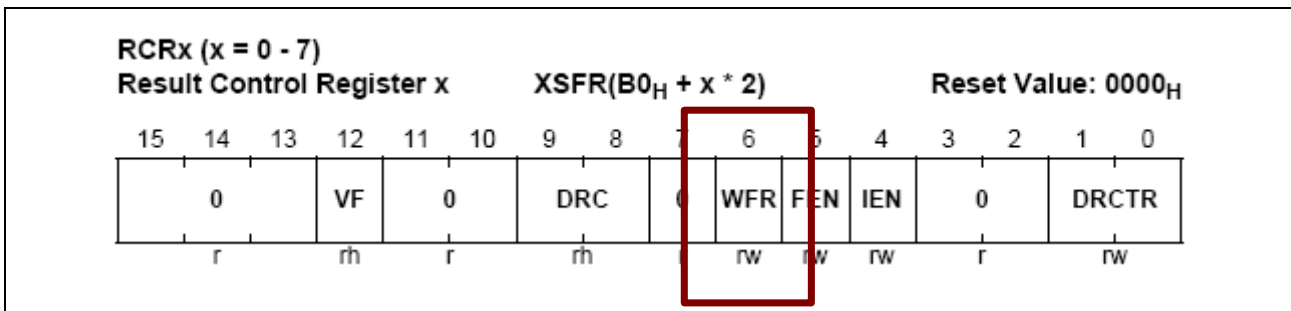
RCRx (x = 0 - 7)
Result Control Register x XSFR(B0$_H$ + x * 2) Reset Value: 0000$_H$

| 15 | 14 | 13 | 12 | 11 | 10 | 9 | 8 | 7 | 6 | 5 | 4 | 3 | 2 | 1 | 0 |
|---|---|---|---|---|---|---|---|---|---|---|---|---|---|---|---|
| 0 | | | VF | 0 | | DRC | | 0 | WFR | FEN | IEN | 0 | | DRCTR | |
| r | | | rh | r | | rh | | r | rw | rw | rw | r | | rw | |